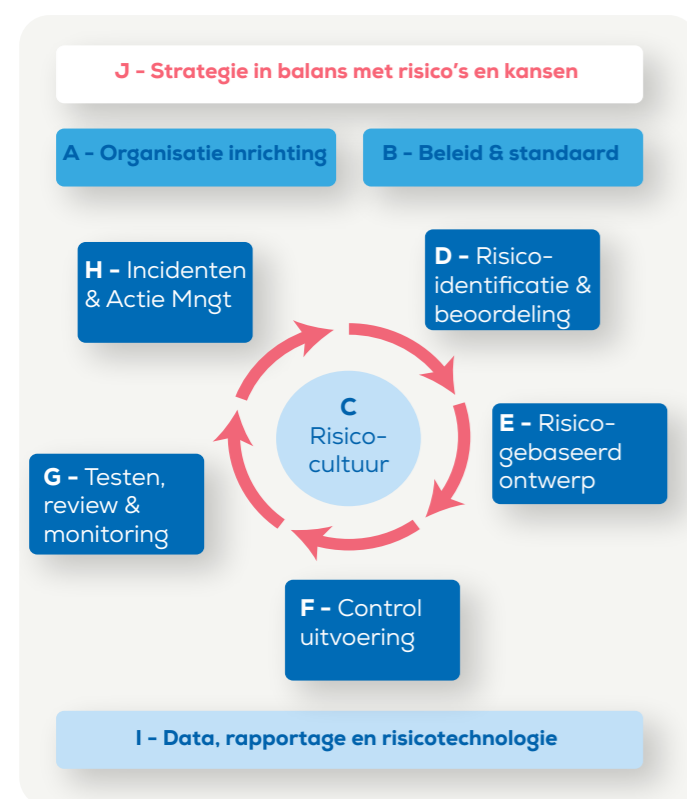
J - Strategie in balans met risico's en kansen

A - Organisatie inrichting

B - Beleid & standaard

H - Incidenten & Actie Mngt

D - Risicoidentificatie & beoordeling

C Risicocultuur

E - Risicogebaseerd ontwerp

G - Testen, review & monitoring

F - Control uitvoering

I - Data, rapportage en risicotechnologie